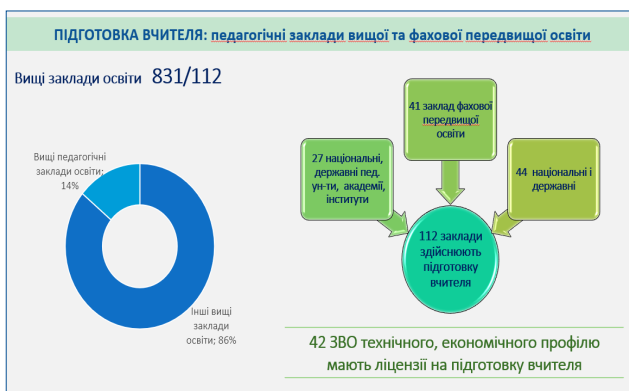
ПІДГОТОВКА ВЧИТЕЛЯ: педагогічні заклади вищої та фахової передвищої освіти

Вищі заклади освіти 831/112

Вищі педагогічні заклади освіти; 14%

Інші вищі заклади освіти; 86%

41 заклад фахової передвищої освіти

27 національні, державні пед. ун-ти, академії, інститути

44 національні і державні

112 заклади здійснюють підготовку вчителя

42 ЗВО технічного, економічного профілю мають ліцензії на підготовку вчителя